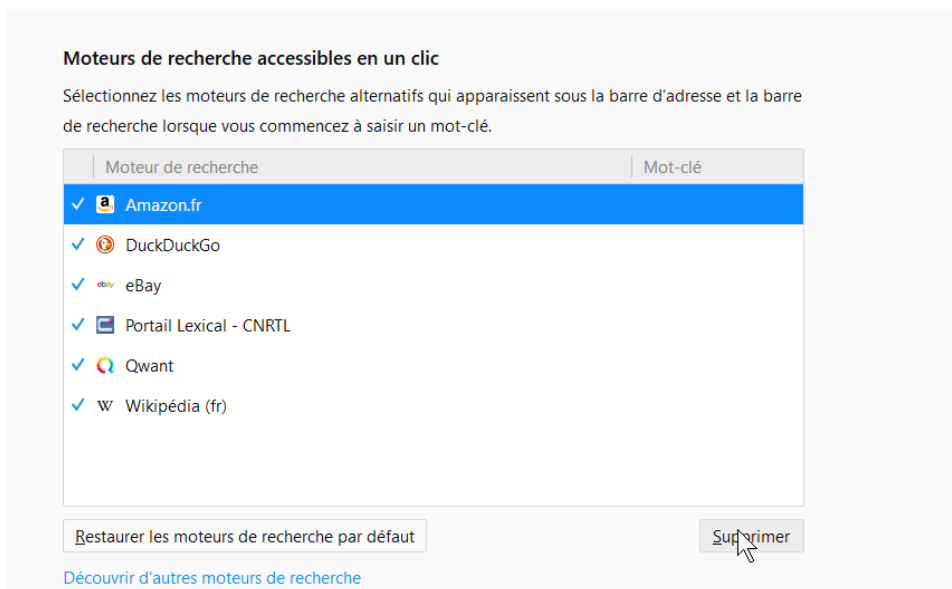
Moteurs de recherche accessibles en un clic

Sélectionnez les moteurs de recherche alternatifs qui apparaissent sous la barre d'adresse et la barre de recherche lorsque vous commencez à saisir un mot-clé.

| Moteur de recherche | Mot-clé |
|---|---|
| ✓ Amazon.fr | |
| ✓ DuckDuckGo | |
| ✓ eBay | |
| ✓ Portail Lexical - CNRTL | |
| ✓ Qwant | |
| ✓ Wikipédia (fr) | |

Restaurer les moteurs de recherche par défaut

Supprimer

Découvrir d'autres moteurs de recherche